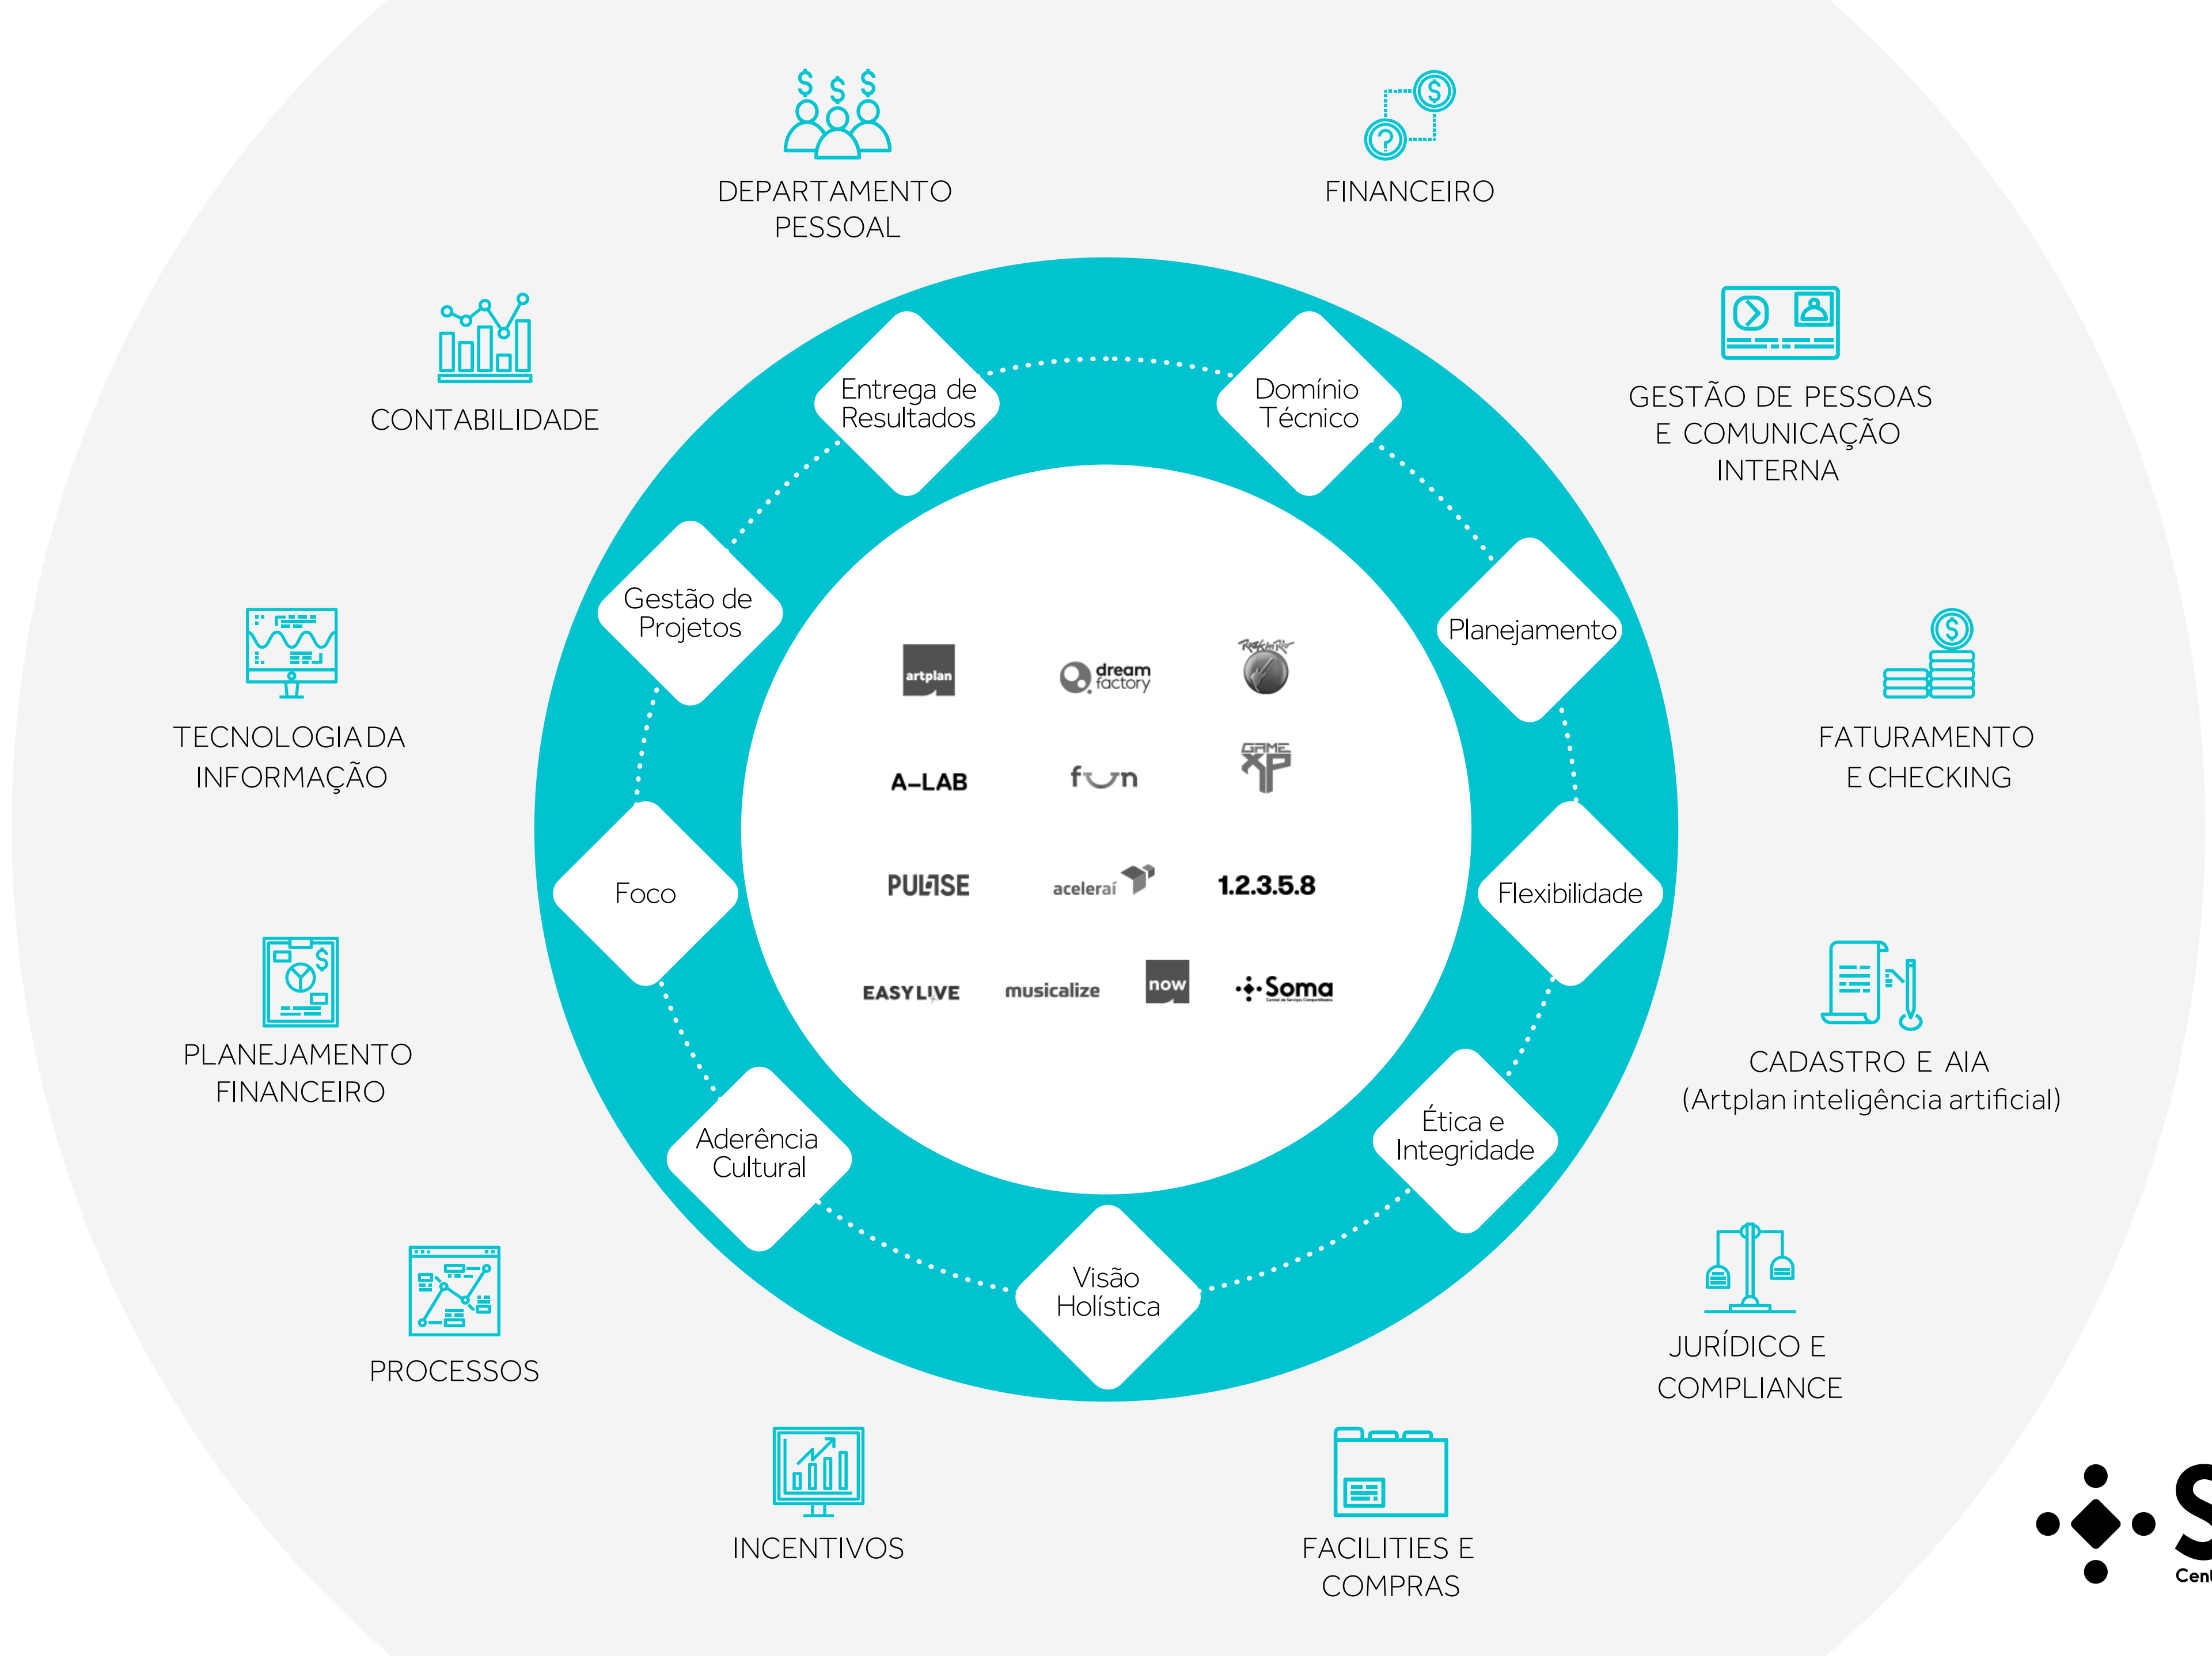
DEPARTAMENTO PESSOAL

FINANCEIRO

CONTABILIDADE

GESTÃO DE PESSOAS E COMUNICAÇÃO INTERNA

TECNOLOGIA DA INFORMAÇÃO

FATURAMENTO E CHECKING

PLANEJAMENTO FINANCEIRO

CADASTRO E AIA (Artplan inteligência artificial)

PROCESSOS

JURÍDICO E COMPLIANCE

INCENTIVOS

FACILITIES E COMPRAS

Entrega de Resultados

Domínio Técnico

Gestão de Projetos

Planejamento

Foco

Flexibilidade

Aderência Cultural

Ética e Integridade

Visão Holística

artplan

dream factory

A–LAB

fun

GAME XP

PULSE

acelerai

1.2.3.5.8

EASYLIVE

musicalize

now

Soma

S

Cen